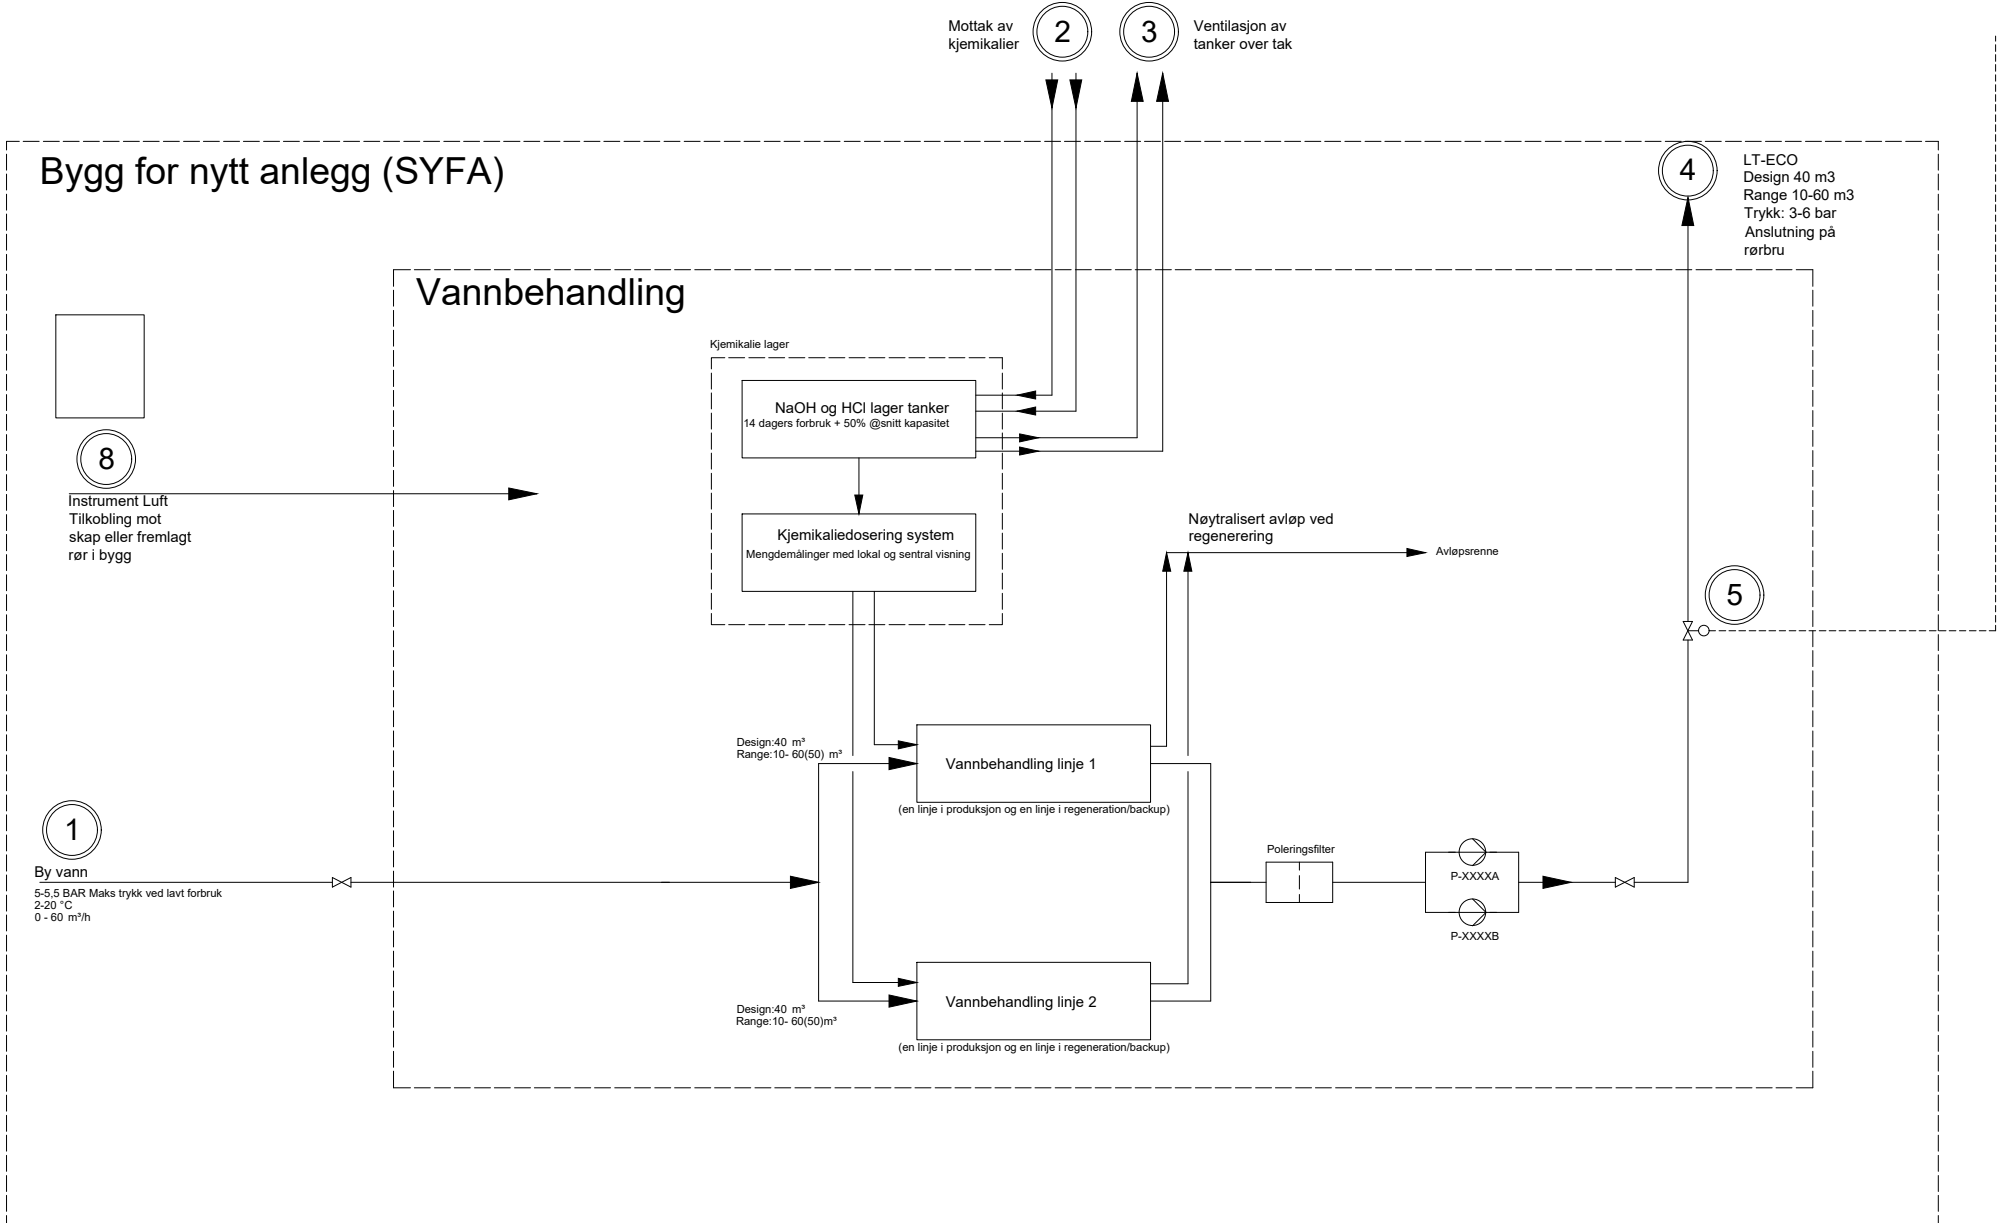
Mottak av kjemikalier

2

3

Ventilasjon av tanker over tak

Bygg for nytt anlegg (SYFA)

4

LT-ECO
Design 40 m3
Range 10-60 m3
Trykk: 3-6 bar
Anslutning på rørbru

Vannbehandling

Kjemikalie lager

NaOH og HCl lager tanker
14 dagers forbruk + 50% @snitt kapasitet

8

Instrument Luft
Tilkobling mot skap eller fremlagt rør i bygg

Kjemikaliedosering system
Mengdemålinger med lokal og sentral visning

Nøytralisert avløp ved regenerering

Avløpsrenne

5

Design:40 m³
Range:10- 60(50) m³

Vannbehandling linje 1

(en linje i produksjon og en linje i regeneration/backup)

1

By vann
5-5,5 BAR Maks trykk ved lavt forbruk
2-20 °C
0 - 60 m³/h

Poleringsfilter

P-XXXXA

P-XXXXB

Design:40 m³
Range:10- 60(50)m³

Vannbehandling linje 2

(en linje i produksjon og en linje i regeneration/backup)